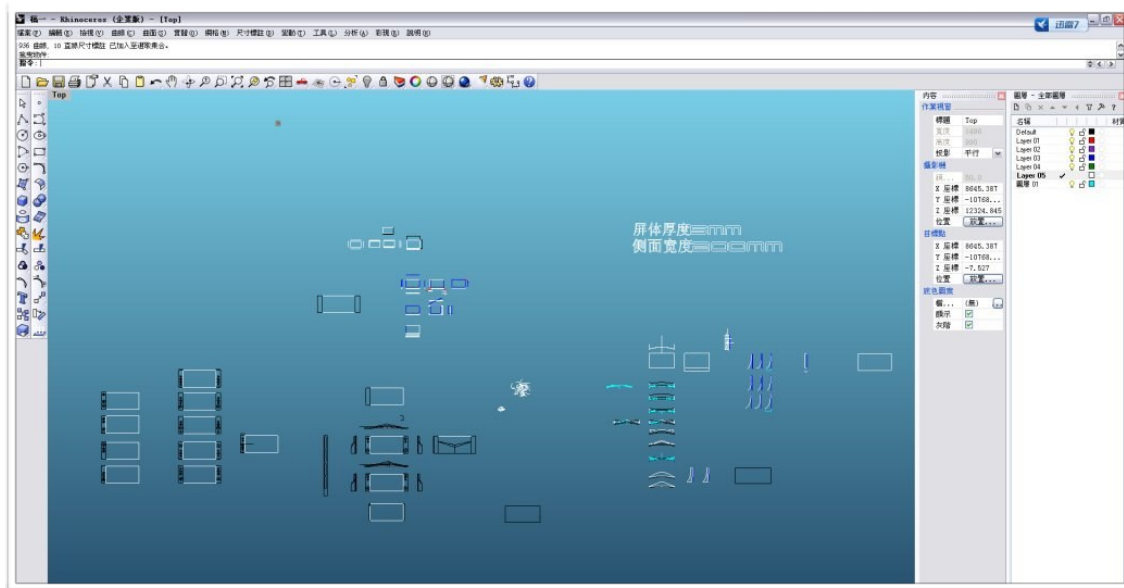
稿一 - Rhinoceros (企業版) - [Top]

檔案(F) 編輯(E) 檢視(V) 曲線(C) 曲面(S) 實體(O) 網格(M) 尺寸標註(D) 變動(T) 工具(L) 分析(A) 彩現(R) 說明(H)

936 曲線, 10 直線尺寸標註 已加入至選取集合。
重複指令:
指令:

迅雷7

Top

屏体厚度5mm
侧面宽度30mm

內容
作業視窗
標題 Top
寬度 1404
高度 800
投影 平行
攝影機
焦... 50.0
X 座標 8645.387
Y 座標 -10768...
Z 座標 12324.845
位置 設置...
目標點
X 座標 8645.387
Y 座標 -10768...
Z 座標 -7.527
位置 設置...
底色圖案
檔... (無)
顯示
灰階

圖層 - 全部圖層
名稱 材質
Default
Layer 01
Layer 02
Layer 03
Layer 04
Layer 05
圖層 01